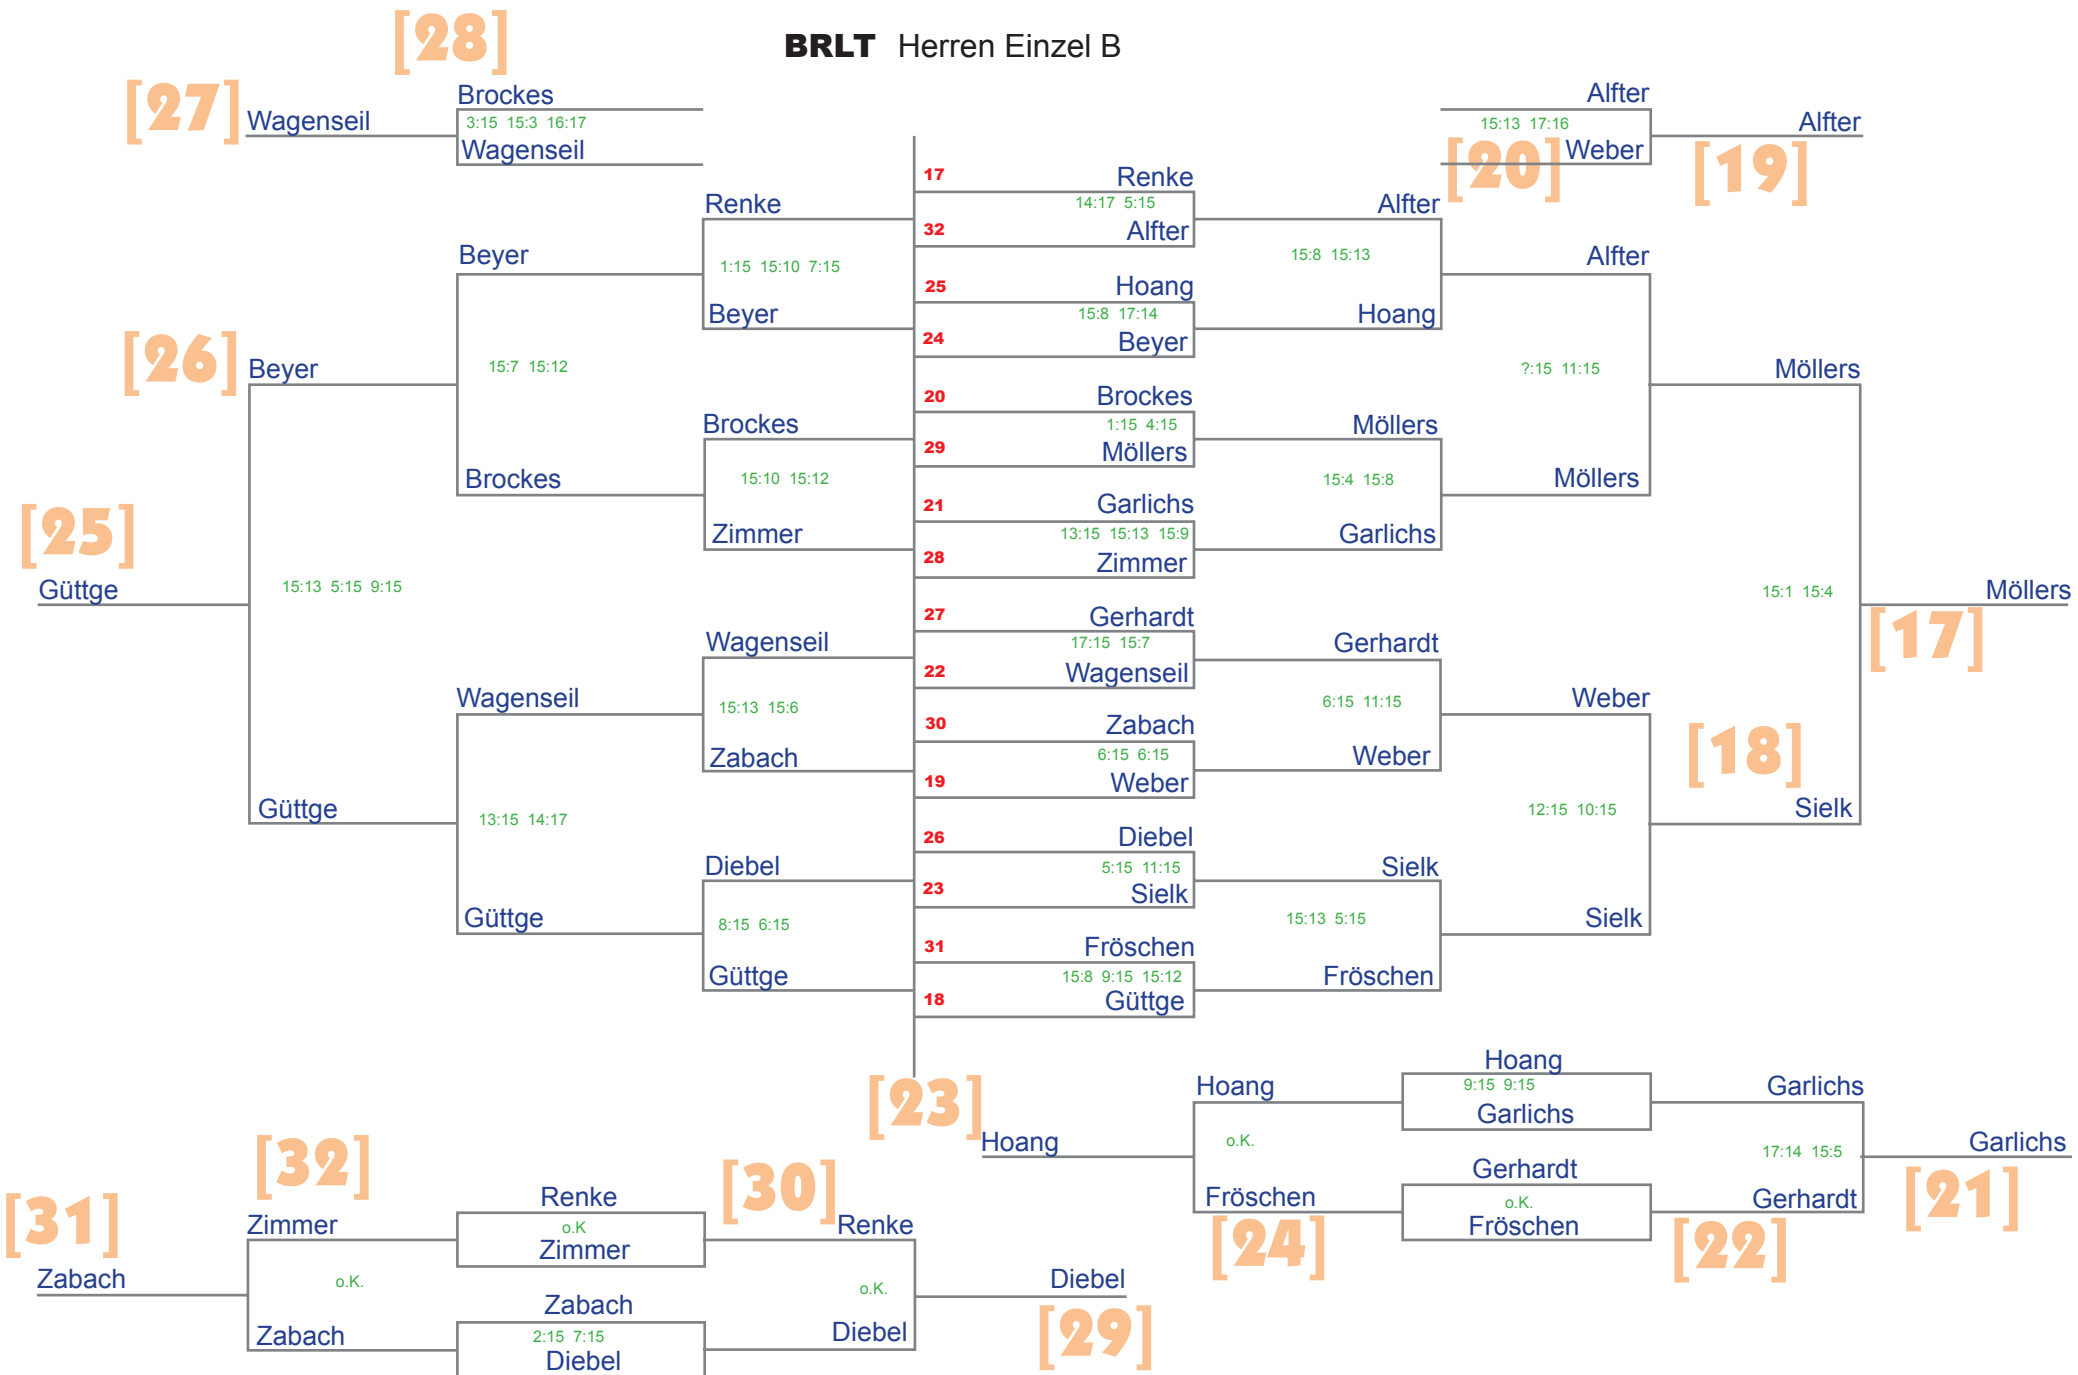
[28]

BRLT Herren Einzel B

[27] Wagenseil

Brockes
3:15 15:3 16:17
Wagenseil

Alfter
15:13 17:16
[20] Weber

Alfter
[19]

17 Renke
14:17 5:15
32 Alfter

Renke
1:15 15:10 7:15
Beyer

Beyer

Alfter
15:8 15:13
Hoang

Alfter

25 Hoang
15:8 17:14
24 Beyer

[26] Beyer
15:7 15:12

?:15 11:15

Möllers

20 Brockes
1:15 4:15
29 Möllers

Brockes
15:10 15:12
Zimmer

Brockes

Möllers
15:4 15:8
Garlichs

Möllers

21 Garlichs
13:15 15:13 15:9
28 Zimmer

[25]
Güttge
15:13 5:15 9:15

15:1 15:4
Möllers
[17]

27 Gerhardt
17:15 15:7
22 Wagenseil

Wagenseil
15:13 15:6
Zabach

Wagenseil

Gerhardt
6:15 11:15
Weber

Weber

30 Zabach
6:15 6:15
19 Weber

[18]
12:15 10:15
Sielk

Güttge
13:15 14:17

26 Diebel
5:15 11:15
23 Sielk

Diebel
8:15 6:15
Güttge

Güttge

Sielk
15:13 5:15
Fröschen

Sielk

31 Fröschen
15:8 9:15 15:12
18 Güttge

[23] Hoang

Hoang
o.K.
Fröschen

Hoang
9:15 9:15
Garlichs

Garlichs
17:14 15:5
Gerhardt

Garlichs
[21]

Gerhardt
o.K.
Fröschen

[24]
[22]

[32]
[31]
Zimmer
Zabach
o.K.
Zabach

Renke
o.K
Zimmer

Zabach
2:15 7:15
Diebel

[30]
Renke
o.K.
Diebel

Diebel
[29]